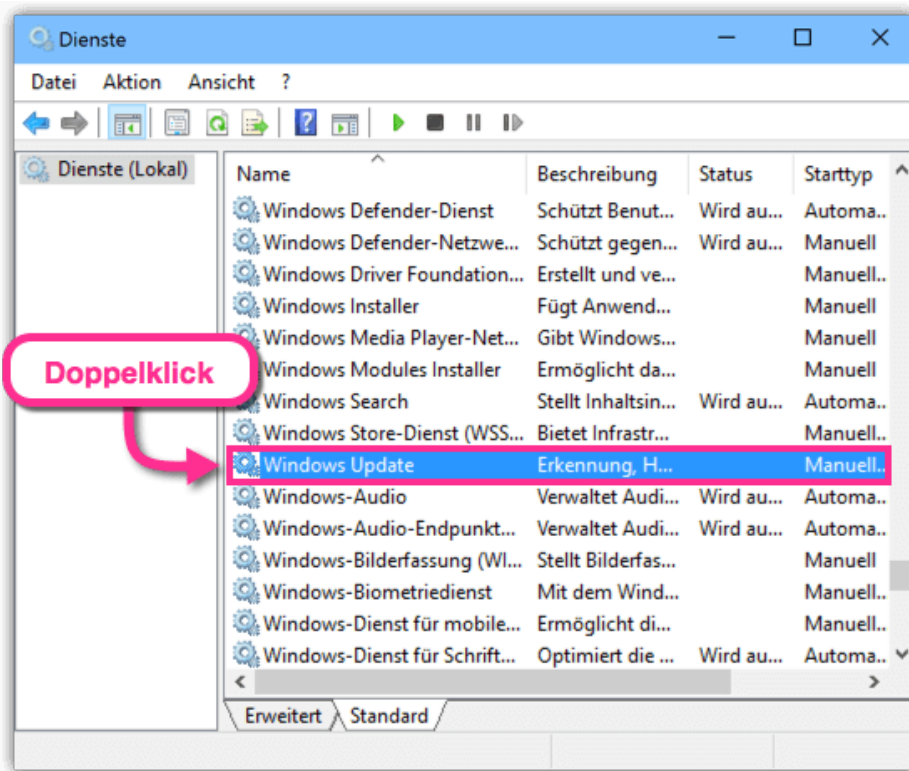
Dienste

Datei Aktion Ansicht ?

Dienste (Lokal)

| Name | Beschreibung | Status | Starttyp |
|---|---|---|---|
| Windows Defender-Dienst | Schützt Benut... | Wird au... | Automa... |
| Windows Defender-Netzwe... | Schützt gegen... | Wird au... | Manuell |
| Windows Driver Foundation... | Erstellt und ve... | | Manuell... |
| Windows Installer | Fügt Anwend... | | Manuell |
| Windows Media Player-Net... | Gibt Windows... | | Manuell |
| Windows Modules Installer | Ermöglicht da... | | Manuell |
| Windows Search | Stellt Inhaltsin... | Wird au... | Automa... |
| Windows Store-Dienst (WSS... | Bietet Infrastr... | | Manuell... |
| Windows Update | Erkennung, H... | | Manuell... |
| Windows-Audio | Verwaltet Audi... | Wird au... | Automa... |
| Windows-Audio-Endpunkt... | Verwaltet Audi... | Wird au... | Automa... |
| Windows-Bilderfassung (WI... | Stellt Bilderfas... | | Manuell |
| Windows-Biometriedienst | Mit dem Wind... | | Manuell... |
| Windows-Dienst für mobile... | Ermöglicht di... | | Manuell... |
| Windows-Dienst für Schrift... | Optimiert die ... | Wird au... | Automa... |

Doppelklick

Erweitert Standard